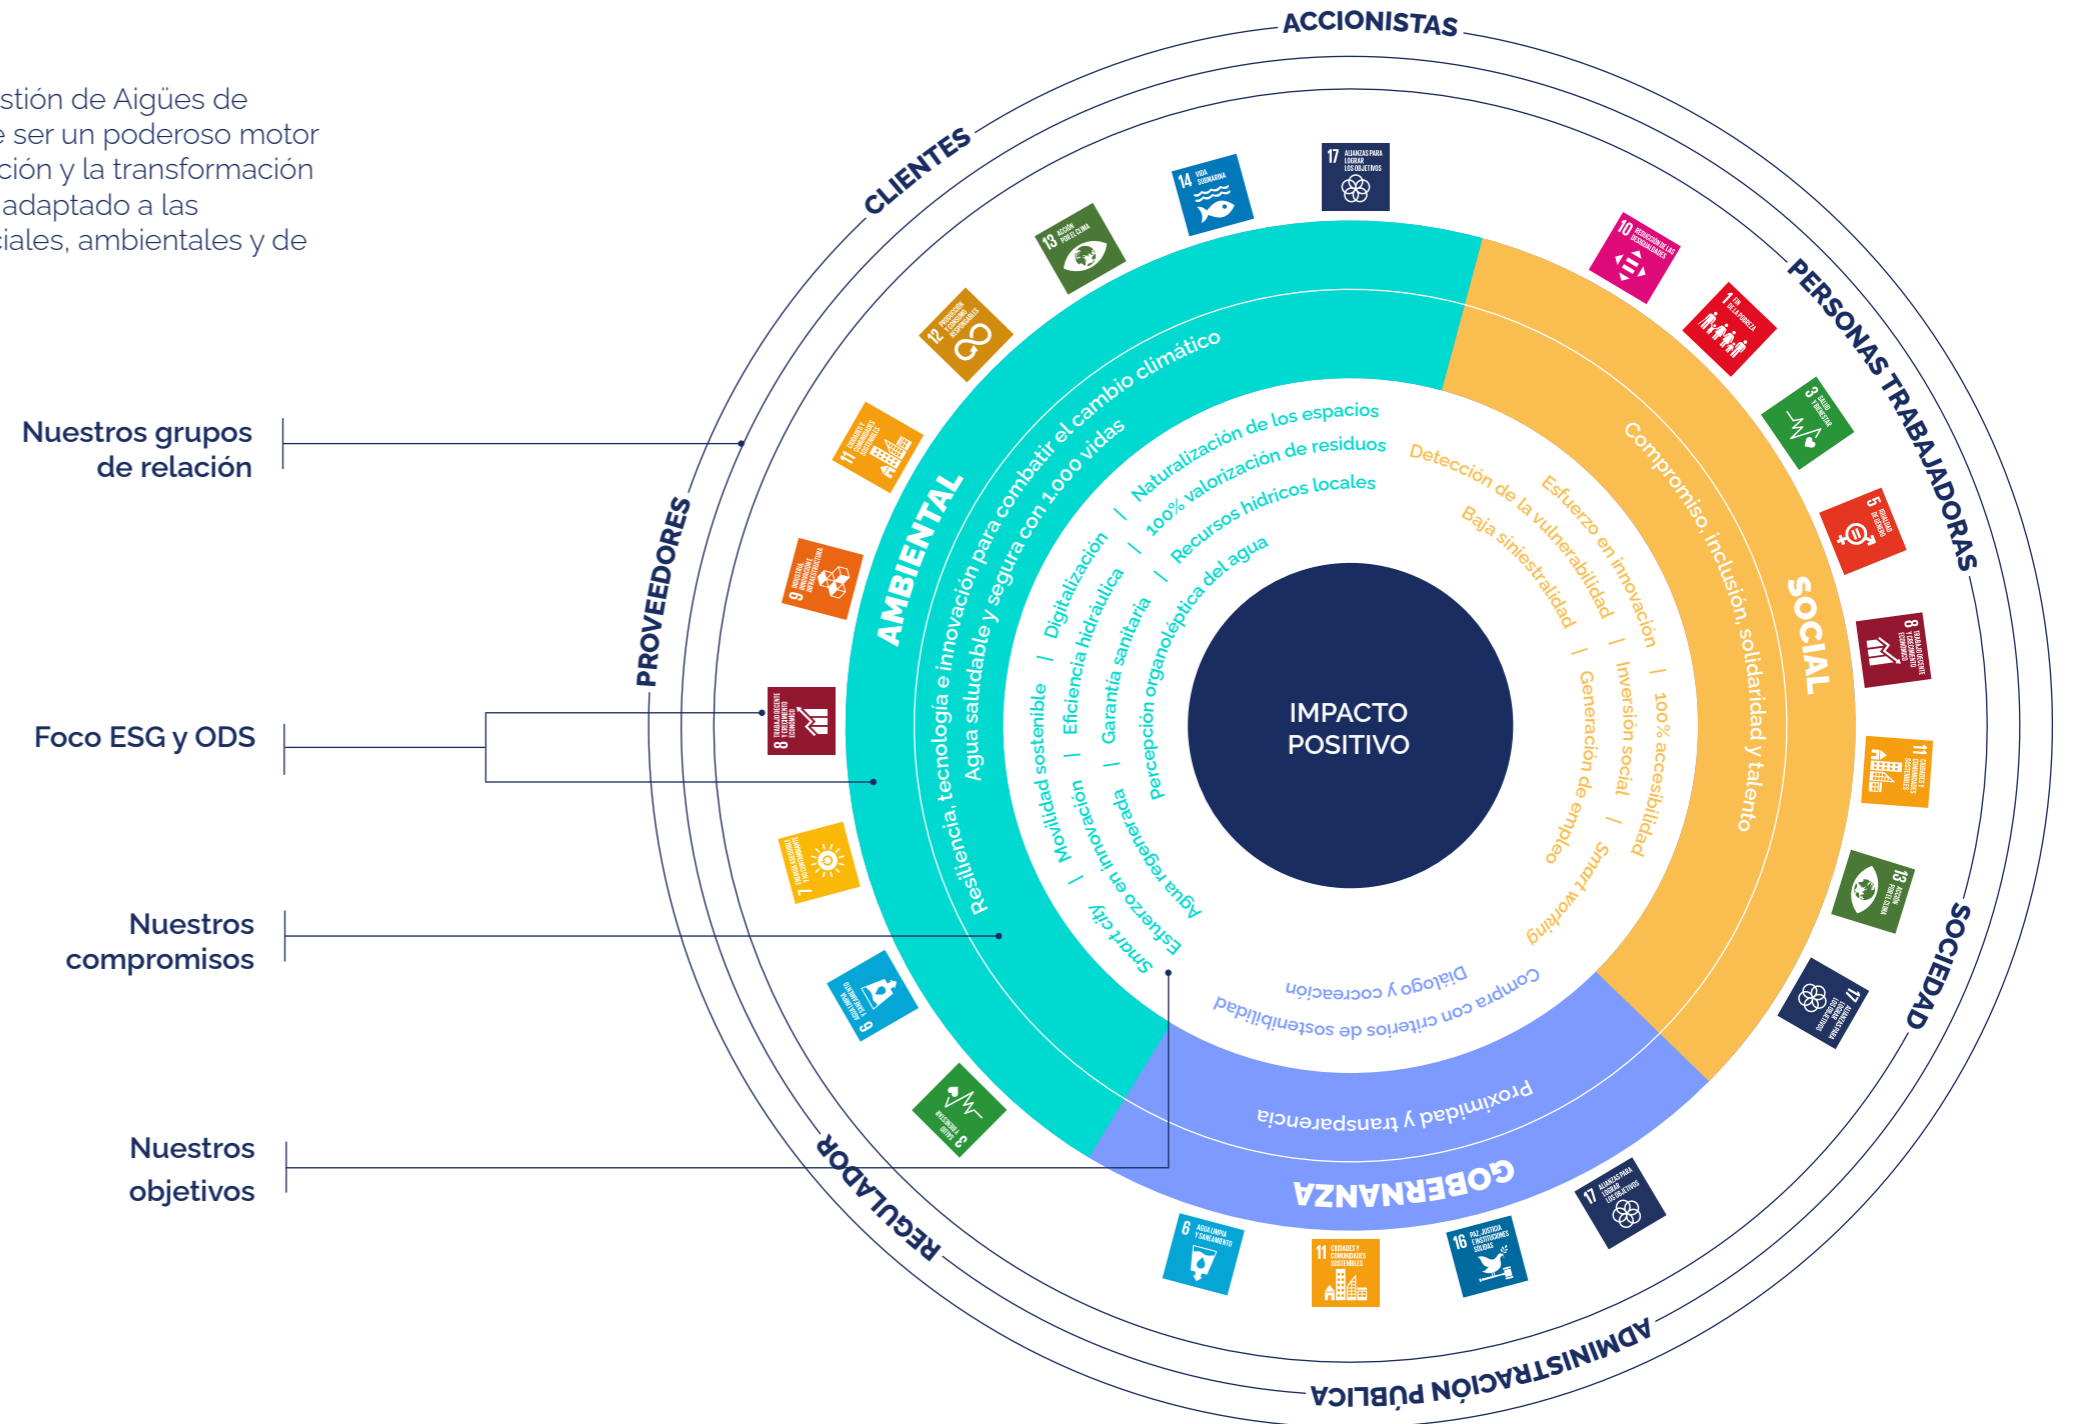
stión de Aigües de
e ser un poderoso motor
ción y la transformación
adaptado a las
ciales, ambientales y de

Nuestros grupos de relación

Foco ESG y ODS

Nuestros compromisos

Nuestros objetivos

ACCIONISTAS
CLIENTES
PERSONAS TRABAJADORAS
PROVEEDORES
SOCIEDAD
REGULADOR
ADMINISTRACIÓN PÚBLICA

17 ALIANZAS PARA LOGRAR LOS OBJETIVOS
14 VIDA SUBMARINA
13 ACCIÓN POR EL CLIMA
12 PRODUCCIÓN Y CONSUMO RESPONSABLES
11 CIUDADES Y COMUNIDADES SOSTENIBLES
9 INDUSTRIA, INNOVACIÓN E INFRAESTRUCTURA
8 TRABAJO DECENTE Y CRECIMIENTO ECONÓMICO
7 ENERGÍA ASEQUIBLE Y NO CONTAMINANTE
6 AGUA LIMPIA Y SANEAMIENTO
3 SALUD Y BIENESTAR
10 REDUCCIÓN DE LAS DESIGUALDADES
1 FIN DE LA POBREZA
3 SALUD Y BIENESTAR
5 IGUALDAD DE GÉNERO
8 TRABAJO DECENTE Y CRECIMIENTO ECONÓMICO
11 CIUDADES Y COMUNIDADES SOSTENIBLES
13 ACCIÓN POR EL CLIMA
17 ALIANZAS PARA LOGRAR LOS OBJETIVOS
17 ALIANZAS PARA LOGRAR LOS OBJETIVOS
16 PAZ, JUSTICIA E INSTITUCIONES SÓLIDAS
11 CIUDADES Y COMUNIDADES SOSTENIBLES
6 AGUA LIMPIA Y SANEAMIENTO

AMBIENTAL
Resiliencia, tecnología e innovación para combatir el cambio climático
Agua saludable y segura con 1.000 vidas
Naturalización de los espacios
100% valorización de residuos
Recursos hídricos locales
Digitalización | Eficiencia hidráulica | Garantía sanitaria | percepción organoléptica del agua
Movilidad sostenible | Innovación | Agua regenerada
Smart city | Esfuerzo en innovación

SOCIAL
Compromiso, inclusión, solidaridad y talento
Detección de la vulnerabilidad
Esfuerzo en innovación
Baja siniestralidad
100% accesibilidad | Inversión social | Generación de empleo | Smart working

GOBERNANZA
proximidad y transparencia
Diálogo y cocreación
Compra con criterios de sostenibilidad

IMPACTO POSITIVO